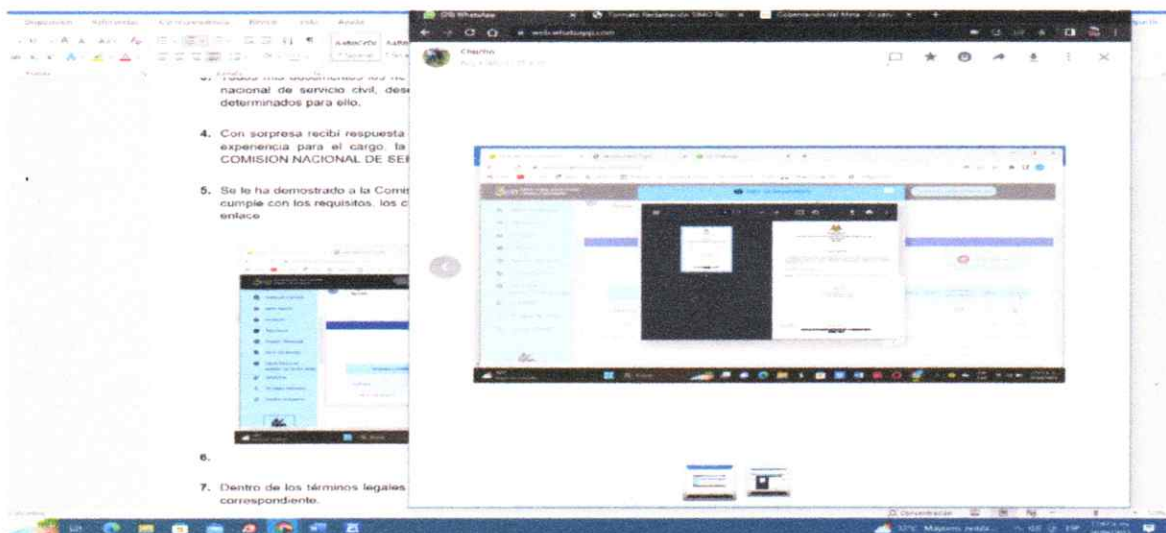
Disposición Referencias Correspondencia Revisar Vista Ayuda

(3) WhatsApp

Formato Reclamación SIMO

Convocatoria del Meta

web.whatsapp.com

Charlie

3. Todos mis documentos los he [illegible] nacional de servicio civil, des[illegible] determinados para ello.

4. Con sorpresa recibí respuesta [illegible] experiencia para el cargo, la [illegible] COMISION NACIONAL DE SE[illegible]

5. Se le ha demostrado a la Comi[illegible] cumple con los requisitos, los c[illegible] enlace

6.

7. Dentro de los términos legales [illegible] correspondiente.

Concentración

32°C Mayorm. nublado